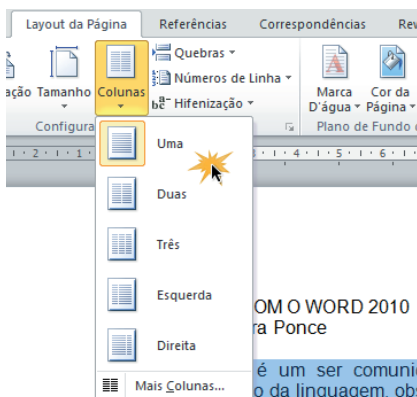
Layout da Página
Referências
Correspondências
Rev
ação
Tamanho
Colunas
Quebras
Números de Linha
Hifenização
Configura
Marca D'água
Cor da Página
Plano de Fundo d
Uma
Duas
Três
Esquerda
Direita
Mais Colunas...
OM O WORD 2010
ra Ponce
é um ser comuni
o da linguagem, obs